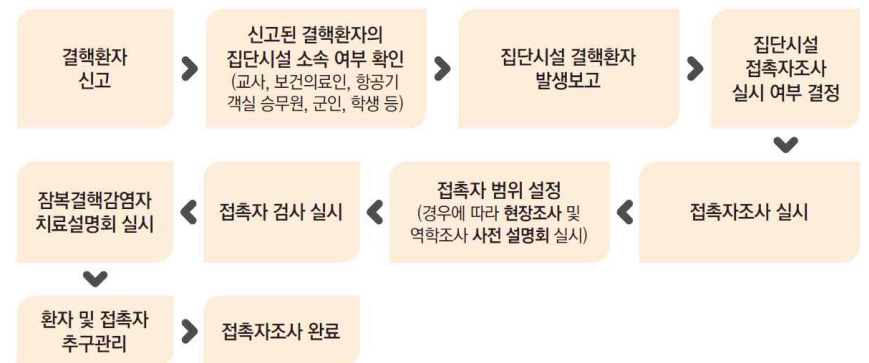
결핵환자 신고

신고된 결핵환자의 집단시설 소속 여부 확인 (교사, 보건의료인, 항공기 객실 승무원, 군인, 학생 등)

집단시설 결핵환자 발생보고

집단시설 접촉자조사 실시 여부 결정

접촉자조사 실시

접촉자 범위 설정 (경우에 따라 현장조사 및 역학조사 사전 설명회 실시)

접촉자 검사 실시

잠복결핵감염자 치료설명회 실시

환자 및 접촉자 추구관리

접촉자조사 완료